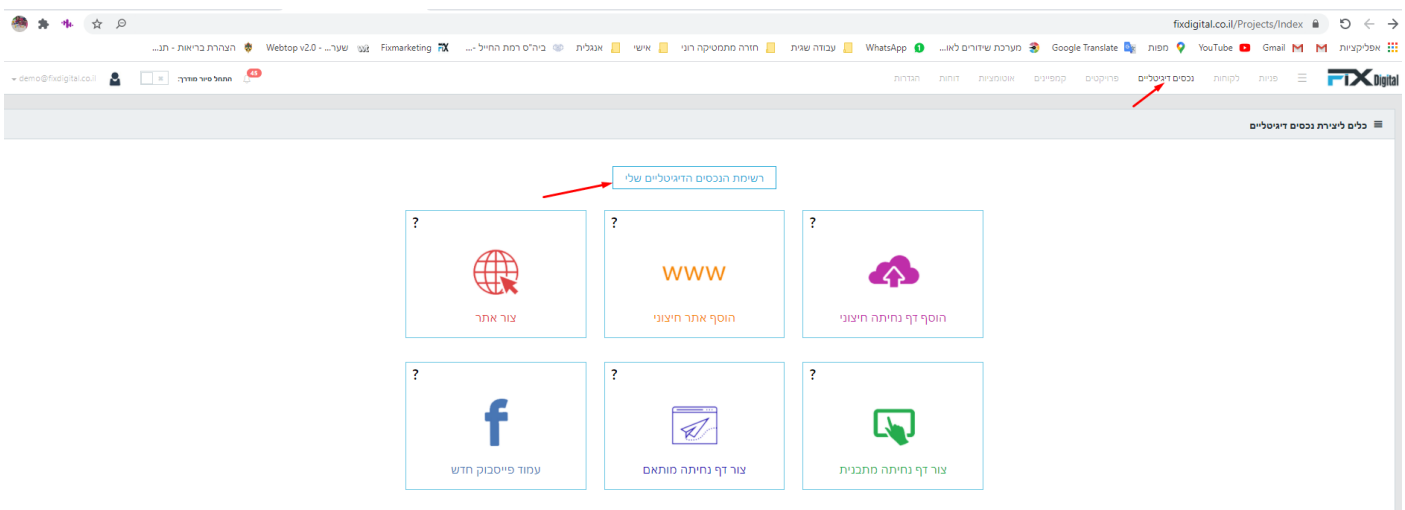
fixdigital.co.il/Projects/Index

אפליקציות Gmail YouTube מפות Google Translate מערכת שידורים לאו... WhatsApp עבודה שגית חזרה מתמטיקה רוני אישי אנגלית ביה"ס רמת החייל -... Fixmarketing שער... - Webtop v2.0 הצהרת בריאות - תנ...

FIX Digital פניות לקוחות נכסים דיגיטליים פרויקטים קמפיינים אוטומציות דוחות הגדרות

45 התחל סיור מודרך demo@fixdigital.co.il

כלים ליצירת נכסים דיגיטליים

רשימת הנכסים הדיגיטליים שלי

?
הוסף דף נחיתה חיצוני

?
www
הוסף אתר חיצוני

?
צור אתר

?
צור דף נחיתה מתבנית

?
צור דף נחיתה מותאם

?
f
עמוד פייסבוק חדש